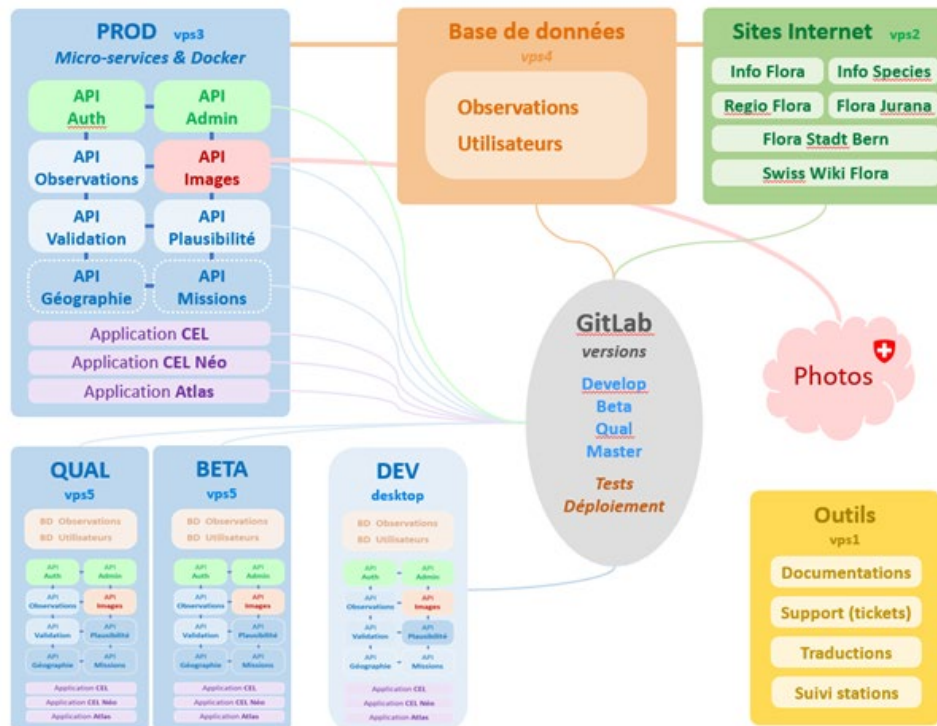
PROD vps3
Micro-services & Docker

API Auth
API Admin
API Observations
API Images
API Validation
API Plausibilité
API Géographie
API Missions
Application CEL
Application CEL Néo
Application Atlas

Base de données
vps4
Observations
Utilisateurs

Sites Internet vps2
Info Flora
Info Species
Regio Flora
Flora Jurana
Flora Stadt Bern
Swiss Wiki Flora

GitLab
versions
Develop
Beta
Qual
Master
Tests
Déploiement

Photos

QUAL
vps5
BD Observations
BD Utilisateurs
API Auth
API Admin
API Observations
API Images
API Validation
API Plausibilité
API Géographie
API Missions
Application CEL
Application CEL Néo
Application Atlas

BETA
vps5
BD Observations
BD Utilisateurs
API Auth
API Admin
API Observations
API Images
API Validation
API Plausibilité
API Géographie
API Missions
Application CEL
Application CEL Néo
Application Atlas

DEV
desktop
BD Observations
BD Utilisateurs
API Auth
API Admin
API Observations
API Images
API Validation
API Plausibilité
API Géographie
API Missions
Application CEL
Application CEL Néo
Application Atlas

Outils
vps1
Documentations
Support (tickets)
Traductions
Suivi stations